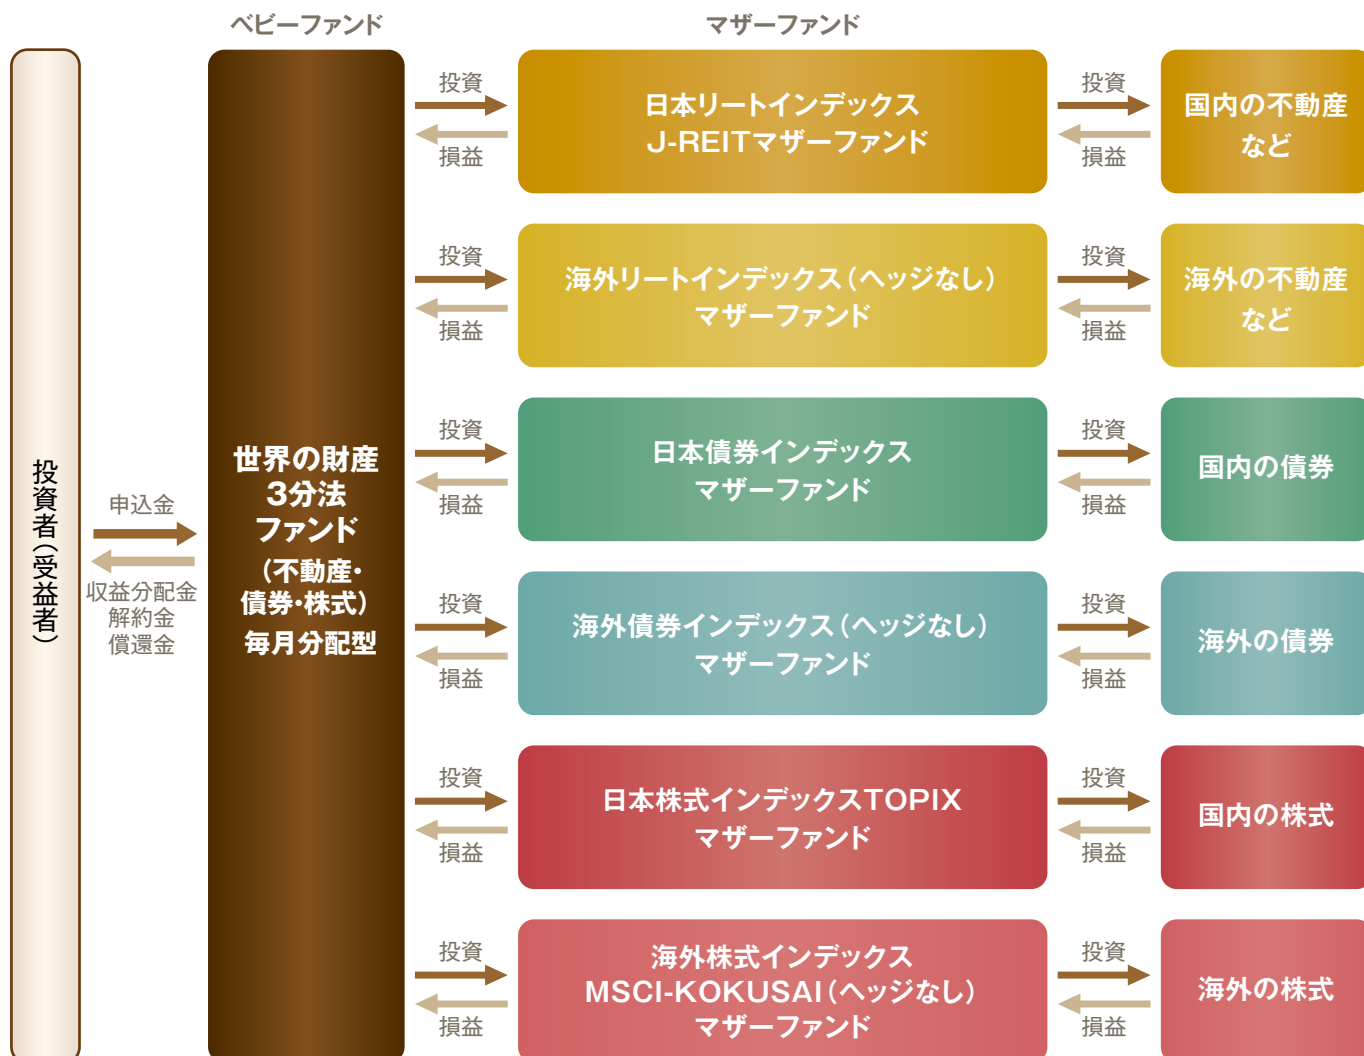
ベビーファンド

マザーファンド

投資者（受益者）

申込金

収益分配金
解約金
償還金

世界の財産
3分法
ファンド
（不動産・
債券・株式）
毎月分配型

投資
損益

日本リートインデックス
J-REITマザーファンド

投資
損益

国内の不動産
など

投資
損益

海外リートインデックス（ヘッジなし）
マザーファンド

投資
損益

海外の不動産
など

投資
損益

日本債券インデックス
マザーファンド

投資
損益

国内の債券

投資
損益

海外債券インデックス（ヘッジなし）
マザーファンド

投資
損益

海外の債券

投資
損益

日本株式インデックスTOPIX
マザーファンド

投資
損益

国内の株式

投資
損益

海外株式インデックス
MSCI-KOKUSAI（ヘッジなし）
マザーファンド

投資
損益

海外の株式